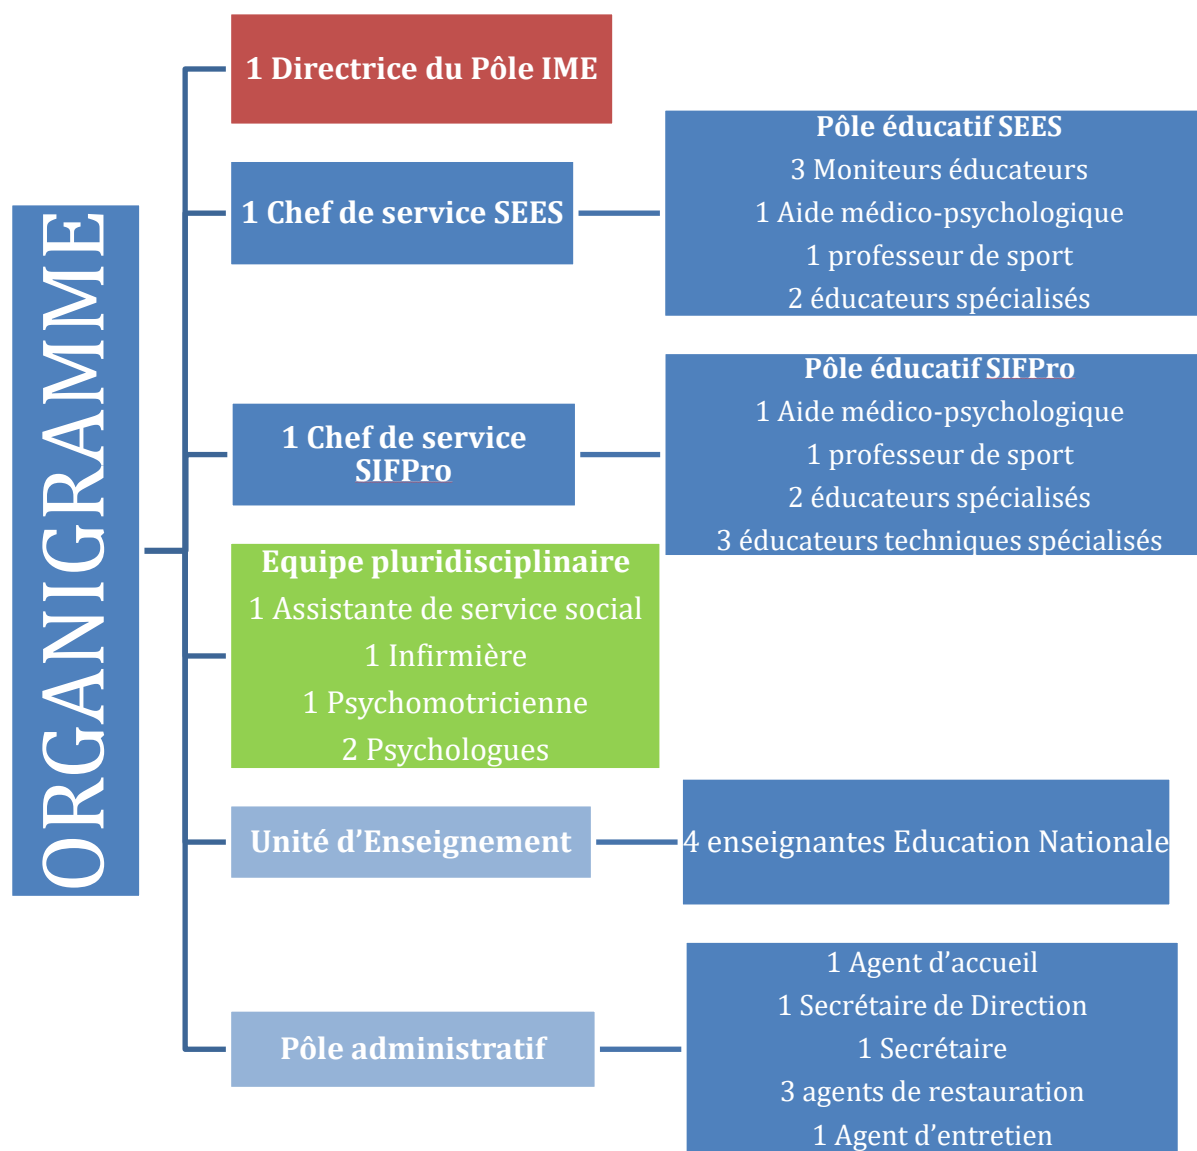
ORGANIGRAMME

1 Directrice du Pôle IME

1 Chef de service SEES

Pôle éducatif SEES
3 Moniteurs éducateurs
1 Aide médico-psychologique
1 professeur de sport
2 éducateurs spécialisés

1 Chef de service SIFPro

Pôle éducatif SIFPro
1 Aide médico-psychologique
1 professeur de sport
2 éducateurs spécialisés
3 éducateurs techniques spécialisés

Equipe pluridisciplinaire
1 Assistante de service social
1 Infirmière
1 Psychomotricienne
2 Psychologues

Unité d'Enseignement

4 enseignantes Education Nationale

Pôle administratif

1 Agent d'accueil
1 Secrétaire de Direction
1 Secrétaire
3 agents de restauration
1 Agent d'entretien